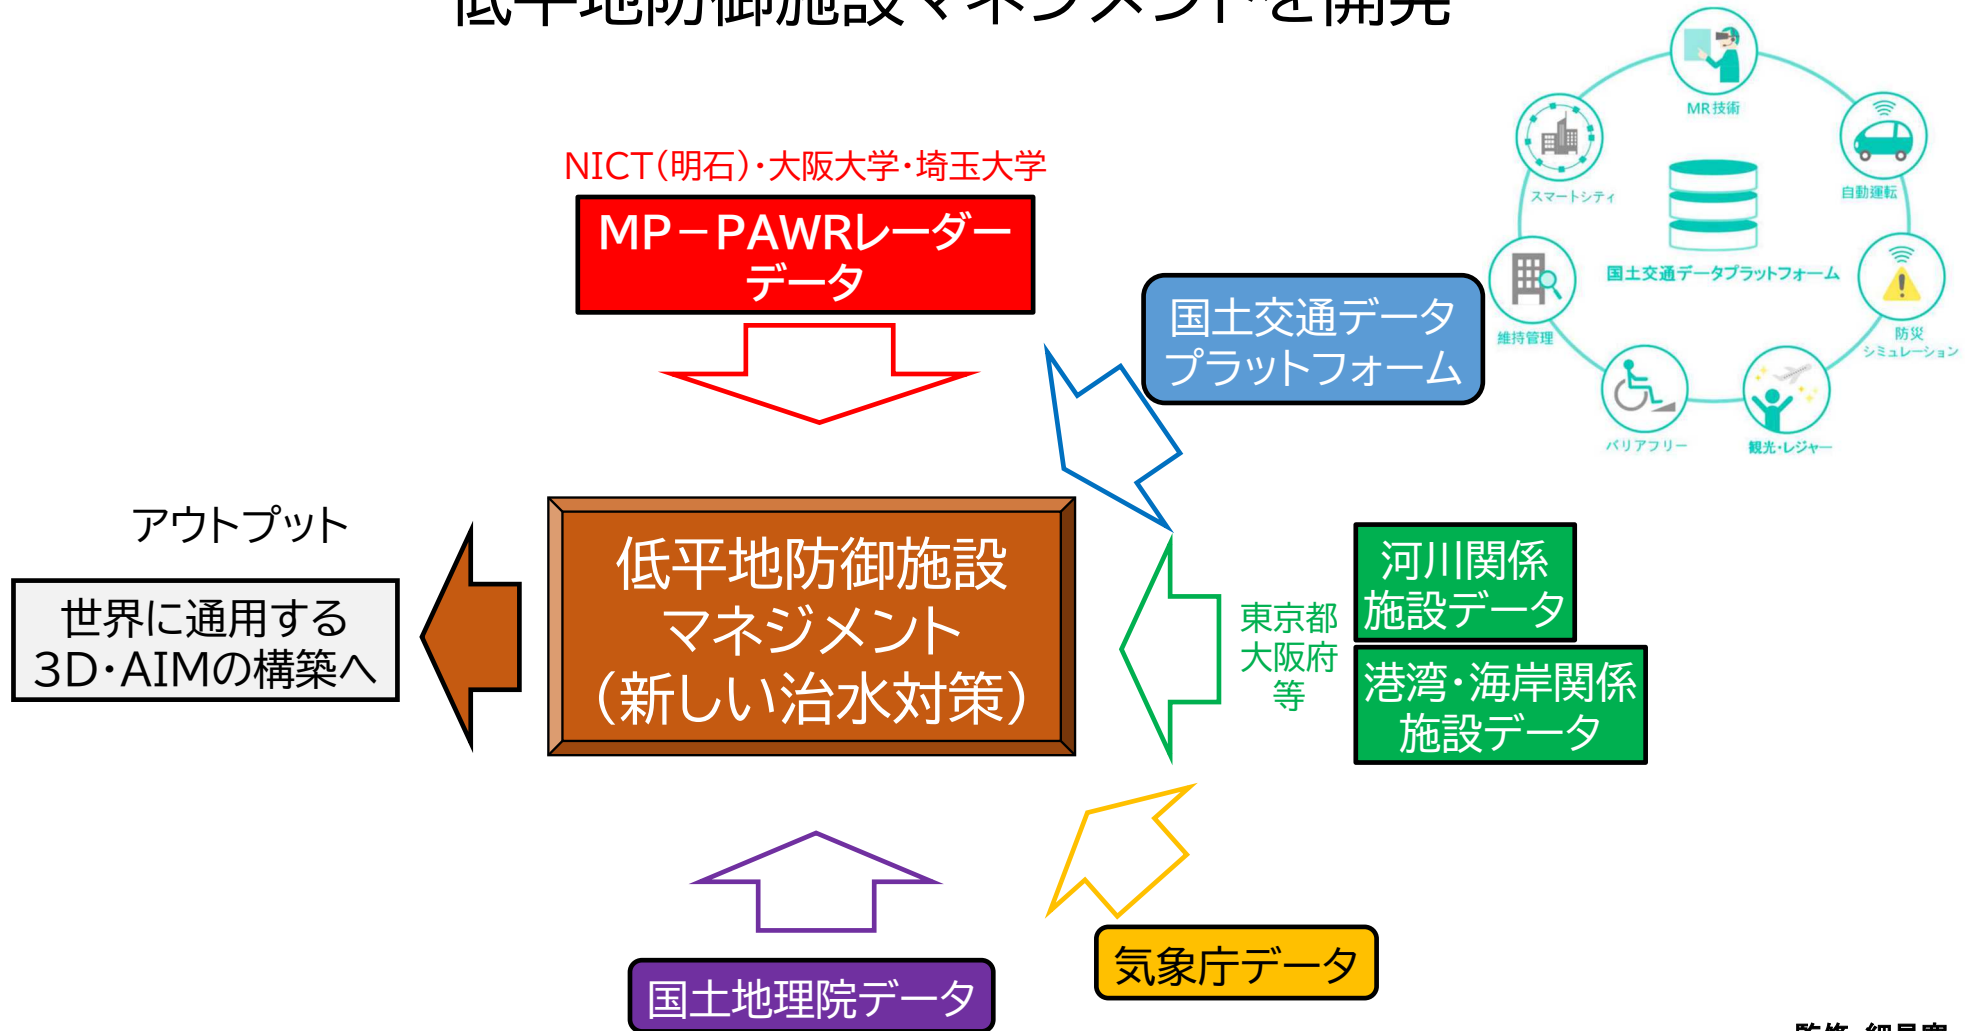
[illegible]

NICT(明石)・大阪大学・埼玉大学

MP－PAWRレーダーデータ

国土交通データプラットフォーム

MR技術

スマートシティ

自動運転

国土交通データプラットフォーム

維持管理

防災シミュレーション

バリアフリー

観光・レジャー

アウトプット

世界に通用する3D・AIMの構築へ

低平地防御施設マネジメント（新しい治水対策）

東京都大阪府等

河川関係施設データ

港湾・海岸関係施設データ

国土地理院データ

気象庁データ

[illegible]